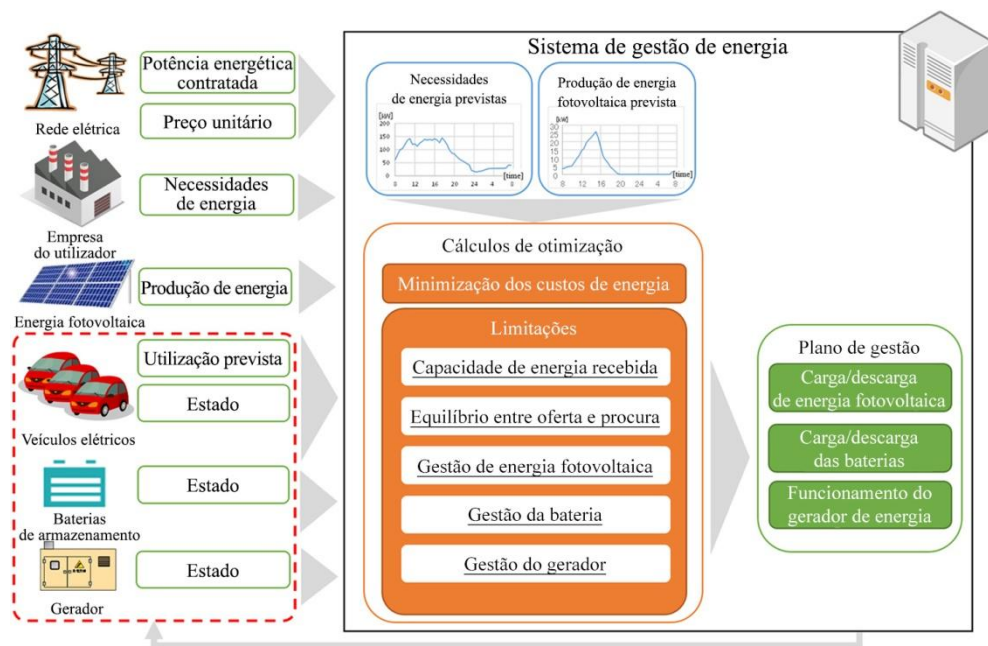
Potência energética contratada

Preço unitário

Rede elétrica

Necessidades de energia

Empresa do utilizador

Produção de energia

Energia fotovoltaica

Utilização prevista

Estado

Veículos elétricos

Estado

Baterias de armazenamento

Estado

Gerador

Sistema de gestão de energia

Necessidades de energia previstas

[kW]
200
150
100
50
0
8 12 16 20 24 4 8 [time]

Produção de energia fotovoltaica prevista

[kW]
30
25
20
15
10
5
0
8 12 16 20 24 4 8 [time]

Cálculos de otimização

Minimização dos custos de energia

Limitações

Capacidade de energia recebida

Equilíbrio entre oferta e procura

Gestão de energia fotovoltaica

Gestão da bateria

Gestão do gerador

Plano de gestão

Carga/descarga de energia fotovoltaica

Carga/descarga das baterias

Funcionamento do gerador de energia